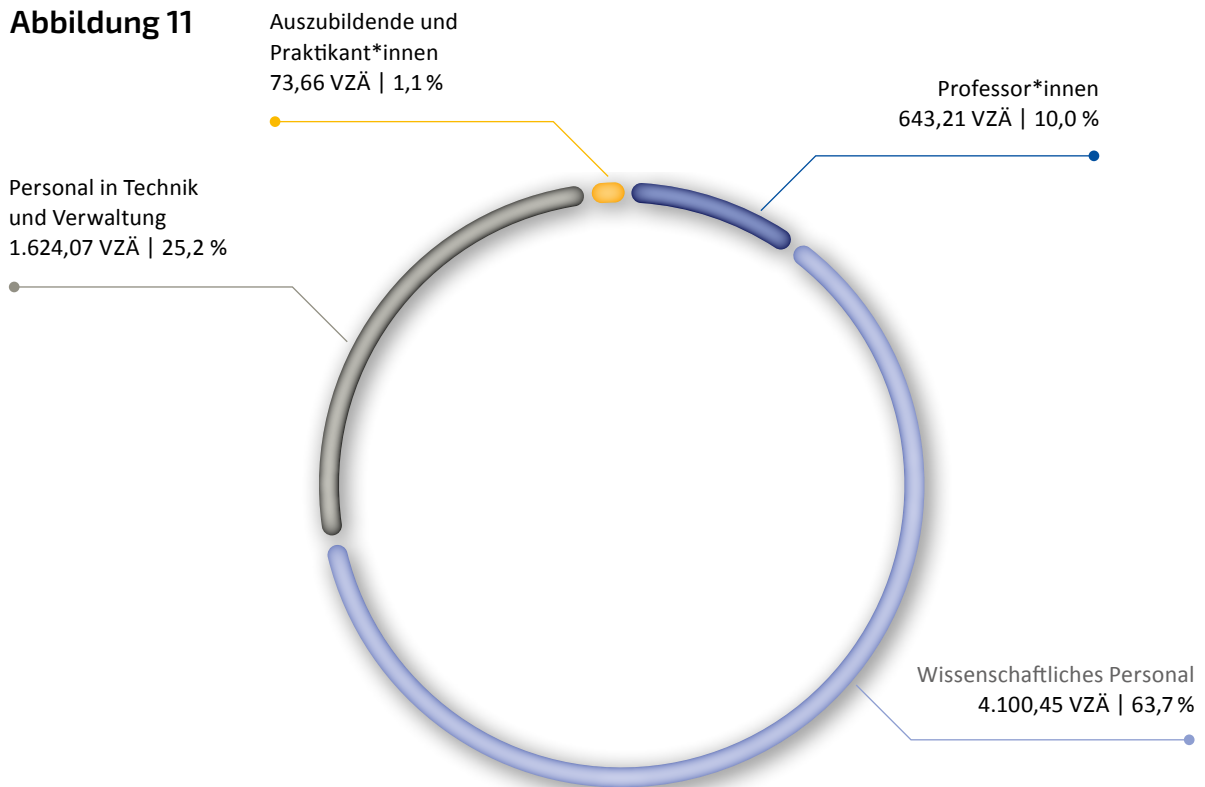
Abbildung 11

Auszubildende und Praktikant*innen
73,66 VZÄ | 1,1 %

Professor*innen
643,21 VZÄ | 10,0 %

Personal in Technik und Verwaltung
1.624,07 VZÄ | 25,2 %

Wissenschaftliches Personal
4.100,45 VZÄ | 63,7 %